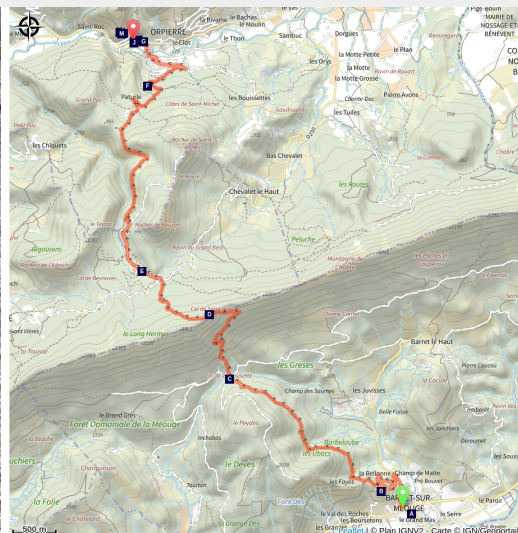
Saint-Roc
M J G
ORPIERRE
le Clos
le Rivaine
le Bachas
le Moulin
le Thon
Sambuc
Dorgues
la Motte Petite
le Plan
la Motte
la Motte Grosse
Pierre Avons
Ravin de Rouort
Beauregard
les Orys
Clente Doc
les Tuiles
les Boussettes
Paturle
F
Côtes de Saint-Michel
Grand Puy
Goudissard
Piégut-Pouin
MAIRIE DE NOSSAGE ET BÉNÉVENT
Vieux Puy
les Chiquets
Rocher de Saint-Michel
Bas Chevalet
le Combe
Chevalet le Haut
les Routes
le Tessat
Roches de Pasquier
Ravin du Grand Béal
Peluche
Gigouriens
Rochers de l'Adrech
E
Col de Beynaves
Montagne de Chabre
Col de Chabre
D
le Long Herein
le Toulon
Saint Véran
Barret le Haut
les Grèses
Chanteclane Rousse
C
Champ des Saumes
les Juvisses
Belle Fosse
la Cascade
Pierre Couteau
Trebaudi
le Grand Clos
Forêt Domaniale de la Méouge
Mouret
Jonchiers
les Ubacs
Barbeloube
la Bellonne
Champ de Malte
Pré Bouquet
les Devès
Charjemanon
les Fayols
le Grand Mas
la Folie
le Val des Roches
B A
BARRET-SUR-MÉOUGE
le Serre
le Parois
500 m
Leaflet | © Plan IGNV2 - Carte © IGN/Geoportail